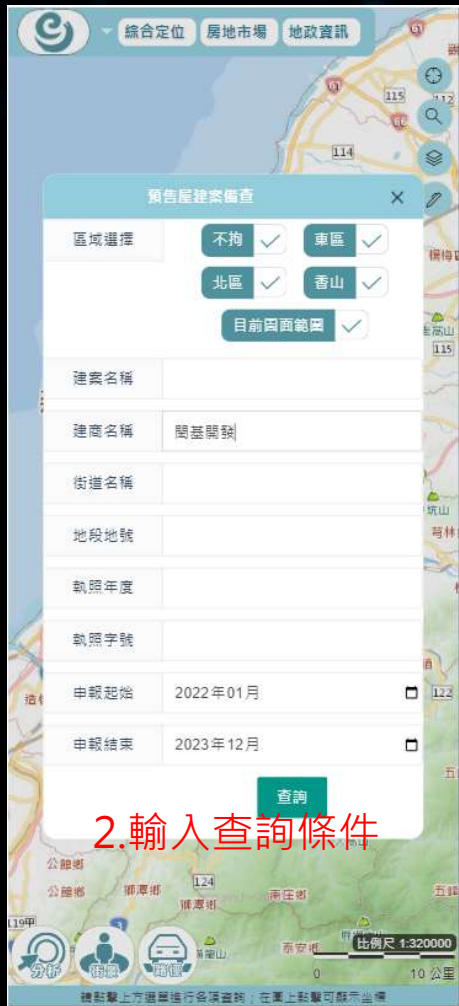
綜合定位 房地市場 地政資訊

預售屋建案備查 ×

區域選擇
不拘
東區
北區
香山
目前畫面範圍

建案名稱
建商名稱 閩基開發
街道名稱
地段地號
執照年度
執照字號
申報起始 2022年01月
申報結束 2023年12月

查詢

2.輸入查詢條件

115
114
115
122
124
公館鄉
獅潭鄉
南庄鄉
泰安鄉
五峰
橫山
尖石
峨眉
竹東

分析 街廓 路徑

比例尺 1:320000
0 10 公里

請點擊上方選單進行各項查詢；在圖上點擊可顯示坐標